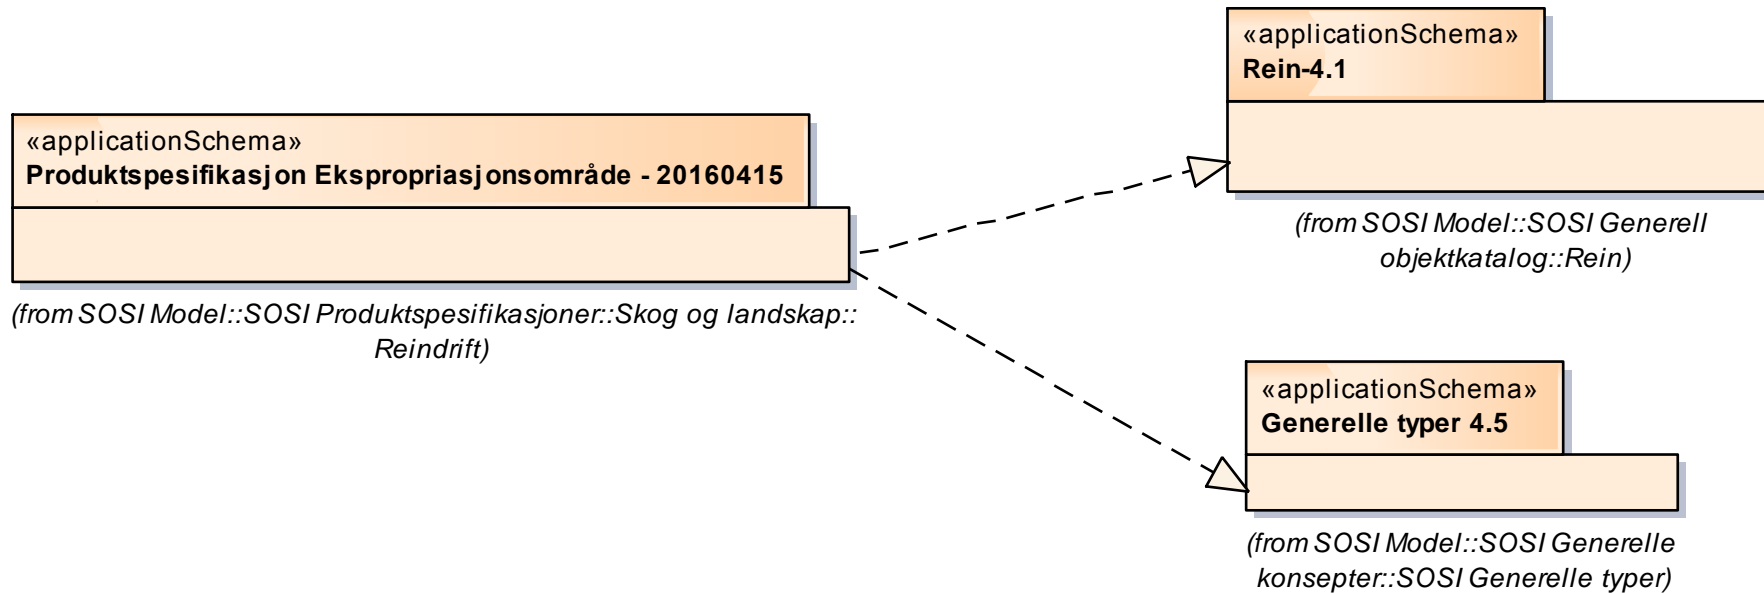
«applicationSchema»
Produktspesifikasjon Ekspropriasjonsområde - 20160415

(from SOSI Model::SOSI Produktspesifikasjoner::Skog og landskap::Reindrift)

«applicationSchema»
Rein-4.1

(from SOSI Model::SOSI Generell objektkatalog::Rein)

«applicationSchema»
Generelle typer 4.5

(from SOSI Model::SOSI Generelle konsepter::SOSI Generelle typer)